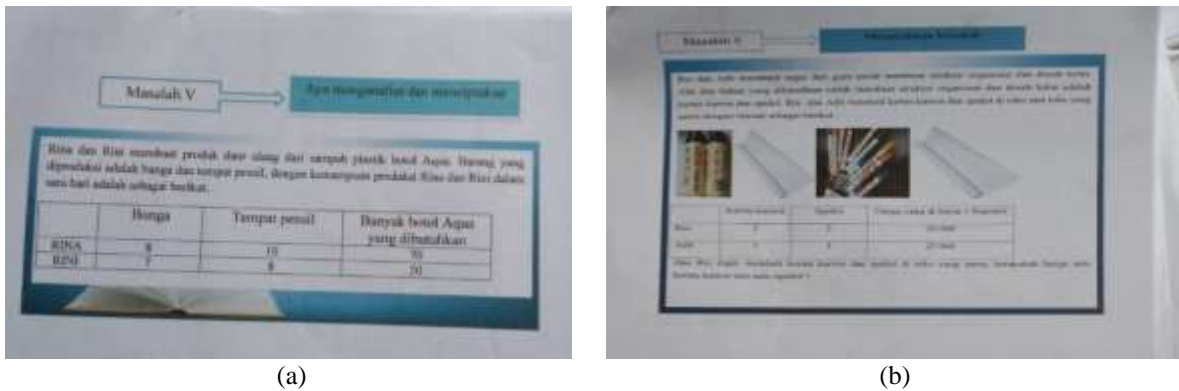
Masalah V

Ayo menganalisa dan menciptakan

Rina dan Rini membuat produk daur ulang dari sampah plastik botol Aqua. Barang yang diproduksi adalah bunga dan tempat pensil, dengan kemampuan produksi Rina dan Rini dalam satu hari adalah sebagai berikut.

| | Bunga | Tempat pensil | Banyak botol Aqua yang dibutuhkan |
|---|---|---|---|
| RINA | 8 | 10 | 50 |
| RINI | 7 | 8 | 20 |

(a)

Masalah V

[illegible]

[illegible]

| | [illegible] | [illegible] | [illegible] |
|---|---|---|---|
| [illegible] | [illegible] | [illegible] | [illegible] |
| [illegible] | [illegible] | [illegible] | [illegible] |

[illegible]

(b)